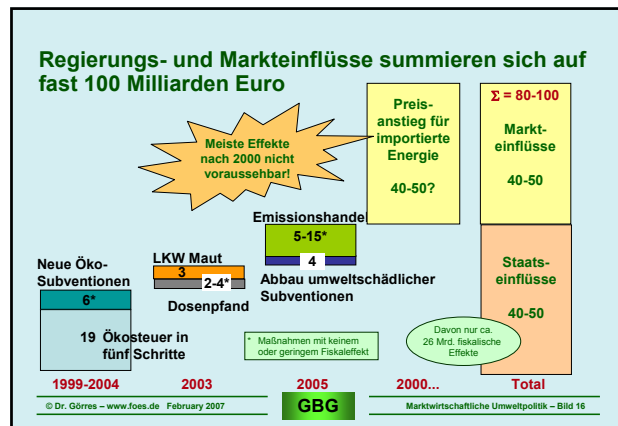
Regierungs- und Markteinflüsse summieren sich auf fast 100 Milliarden Euro

Meiste Effekte nach 2000 nicht voraussehbar!

Preisanstieg für importierte Energie

40-50?

$\Sigma$ = 80-100

Markteinflüsse

40-50

Emissionshandel

5-15*

4

Abbau umweltschädlicher Subventionen

LKW Maut

3

2-4*

Dosenpfand

Neue Öko-Subventionen

6*

19 Ökosteuer in fünf Schritte

* Maßnahmen mit keinem oder geringem Fiskaleffekt

Staatseinflüsse

40-50

Davon nur ca. 26 Mrd. fiskalische Effekte

1999-2004

2003

2005

2000...

Total

© Dr. Görres – www.foes.de February 2007

GBG

Marktwirtschaftliche Umweltpolitik – Bild 16